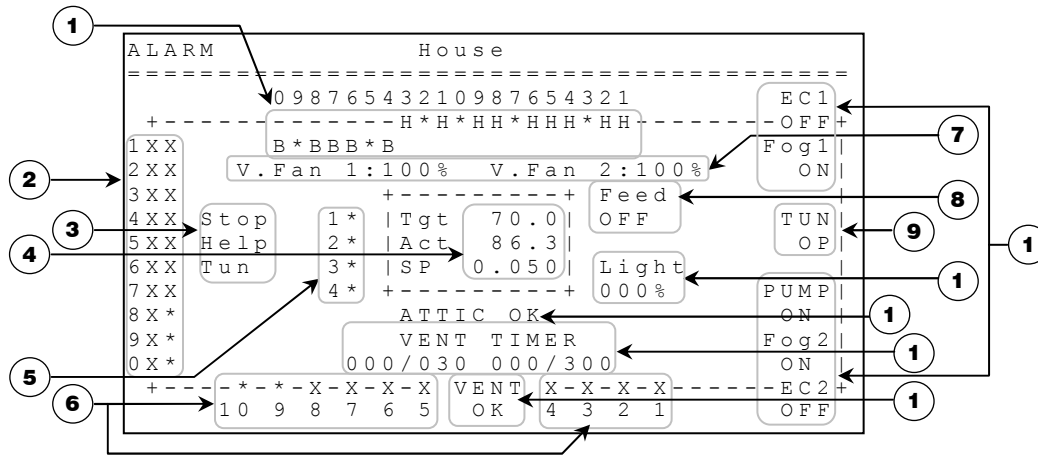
ALARM House

========================================

09876543210987654321

+----------H*H*HH*HHH*HH---------

B*BBB*B

V.Fan 1:100% V.Fan 2:100%

EC1
OFF+
Fog1|
ON|

1XX
2XX
3XX
4XX
5XX
6XX
7XX
8X*
9X*
0X*

Stop
Help
Tun

1*
2*
3*
4*

+---------+
|Tgt 70.0|
|Act 86.3|
|SP 0.050|
+---------+

Feed
OFF

TUN|
OP|

Light
000%

PUMP|
ON|
Fog2|
ON|

ATTIC OK

VENT TIMER
000/030 000/300

+---*-*-X-X-X-X
10 9 8 7 6 5

VENT
OK

X-X-X-X-----EC2+
4 3 2 1

OFF

1
2
3
4
5
6
7
8
9
1
1
1
1
1
1